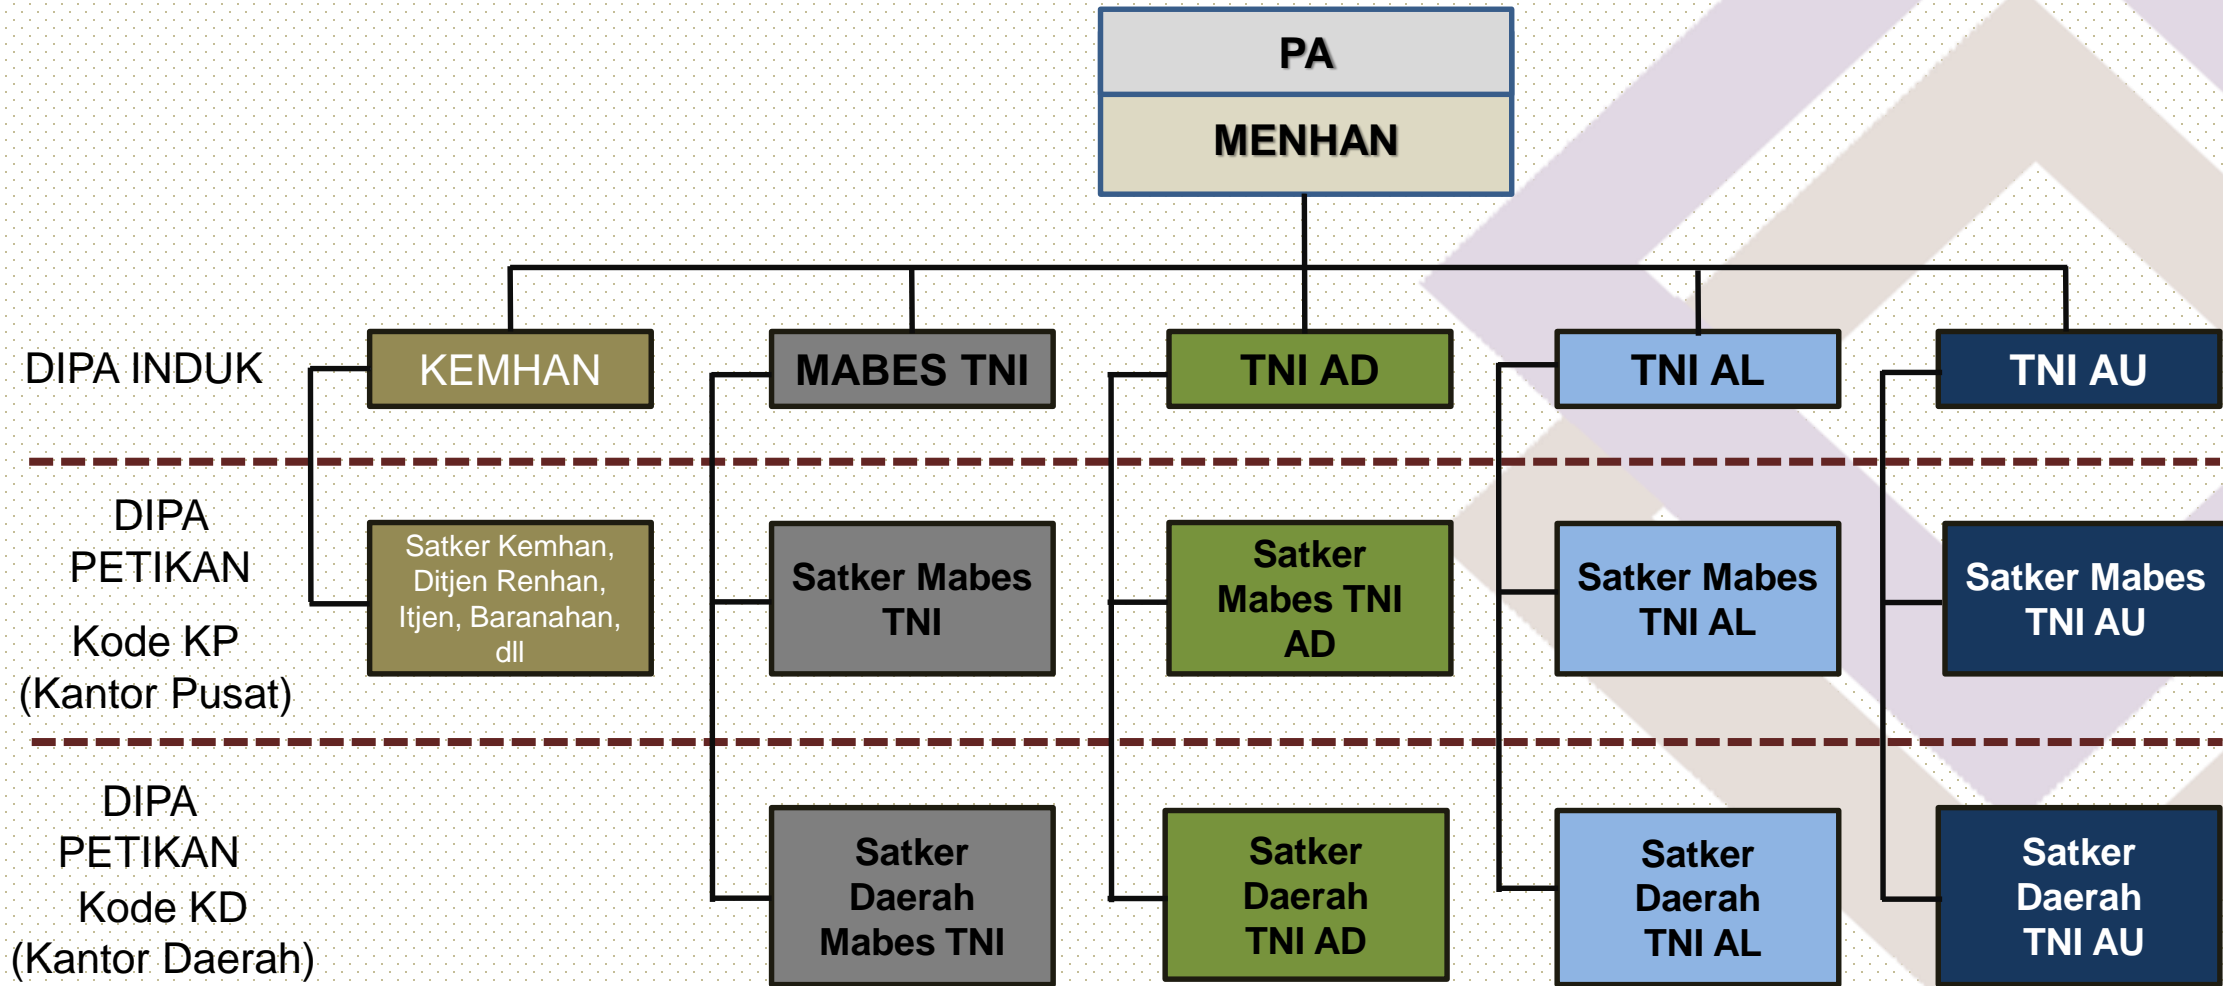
PA

MENHAN

DIPA INDUK

KEMHAN

MABES TNI

TNI AD

TNI AL

TNI AU

DIPA PETIKAN

Kode KP (Kantor Pusat)

Satker Kemhan, Ditjen Renhan, Itjen, Baranahan, dll

Satker Mabes TNI

Satker Mabes TNI AD

Satker Mabes TNI AL

Satker Mabes TNI AU

DIPA PETIKAN

Kode KD (Kantor Daerah)

Satker Daerah Mabes TNI

Satker Daerah TNI AD

Satker Daerah TNI AL

Satker Daerah TNI AU